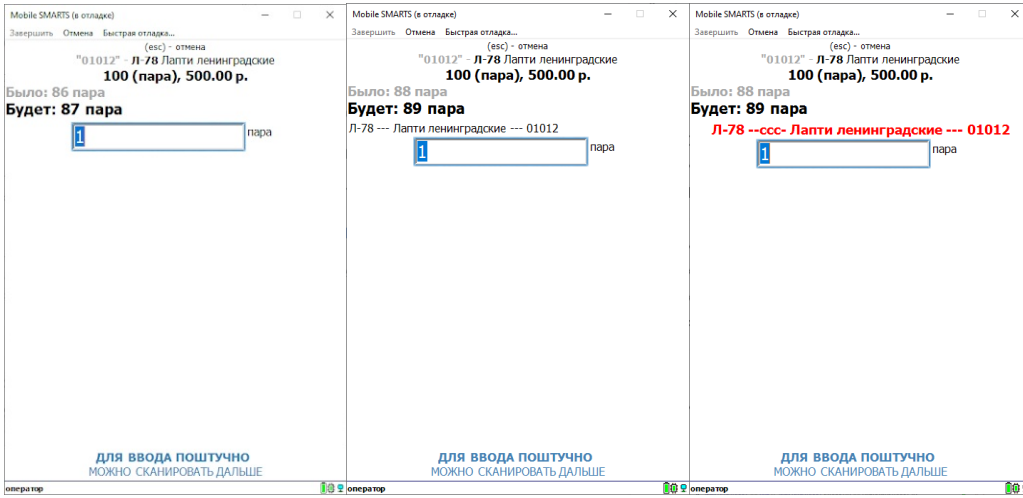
Mobile SMARTS (в отладке)

Завершить Отмена Быстрая отладка...

(esc) - отмена

"01012" - Л-78 Лапти ленинградские

100 (пара), 500.00 р.

Было: 86 пара

Будет: 87 пара

1 пара

ДЛЯ ВВОДА ПОШТУЧНО

МОЖНО СКАНИРОВАТЬ ДАЛЬШЕ

оператор

Mobile SMARTS (в отладке)

Завершить Отмена Быстрая отладка...

(esc) - отмена

"01012" - Л-78 Лапти ленинградские

100 (пара), 500.00 р.

Было: 88 пара

Будет: 89 пара

Л-78 --- Лапти ленинградские --- 01012

1 пара

ДЛЯ ВВОДА ПОШТУЧНО

МОЖНО СКАНИРОВАТЬ ДАЛЬШЕ

оператор

Mobile SMARTS (в отладке)

Завершить Отмена Быстрая отладка...

(esc) - отмена

"01012" - Л-78 Лапти ленинградские

100 (пара), 500.00 р.

Было: 88 пара

Будет: 89 пара

Л-78 --ссс- Лапти ленинградские --- 01012

1 пара

ДЛЯ ВВОДА ПОШТУЧНО

МОЖНО СКАНИРОВАТЬ ДАЛЬШЕ

оператор